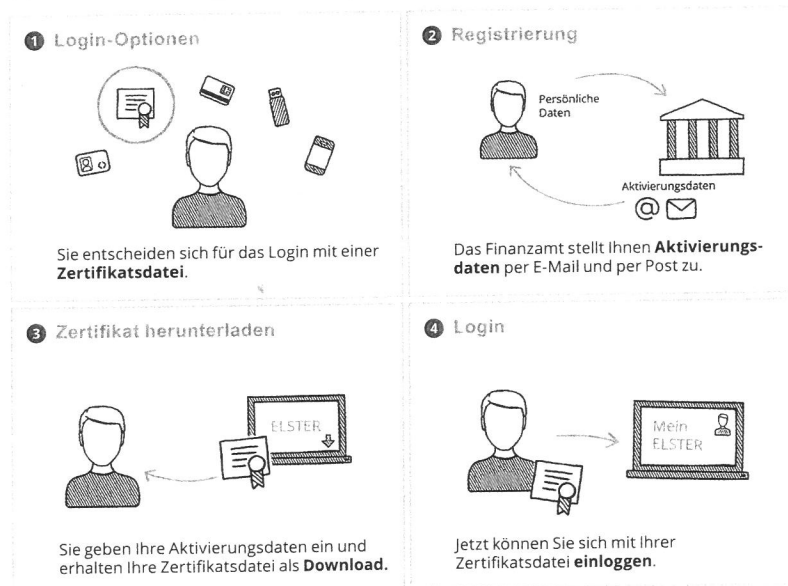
1 Login-Optionen

Sie entscheiden sich für das Login mit einer **Zertifikatsdatei**.

2 Registrierung

Persönliche Daten

Aktivierungsdaten

@

Das Finanzamt stellt Ihnen **Aktivierungsdaten** per E-Mail und per Post zu.

3 Zertifikat herunterladen

ELSTER

Sie geben Ihre Aktivierungsdaten ein und erhalten Ihre Zertifikatsdatei als **Download.**

4 Login

Mein ELSTER

Jetzt können Sie sich mit Ihrer Zertifikatsdatei **einloggen**.